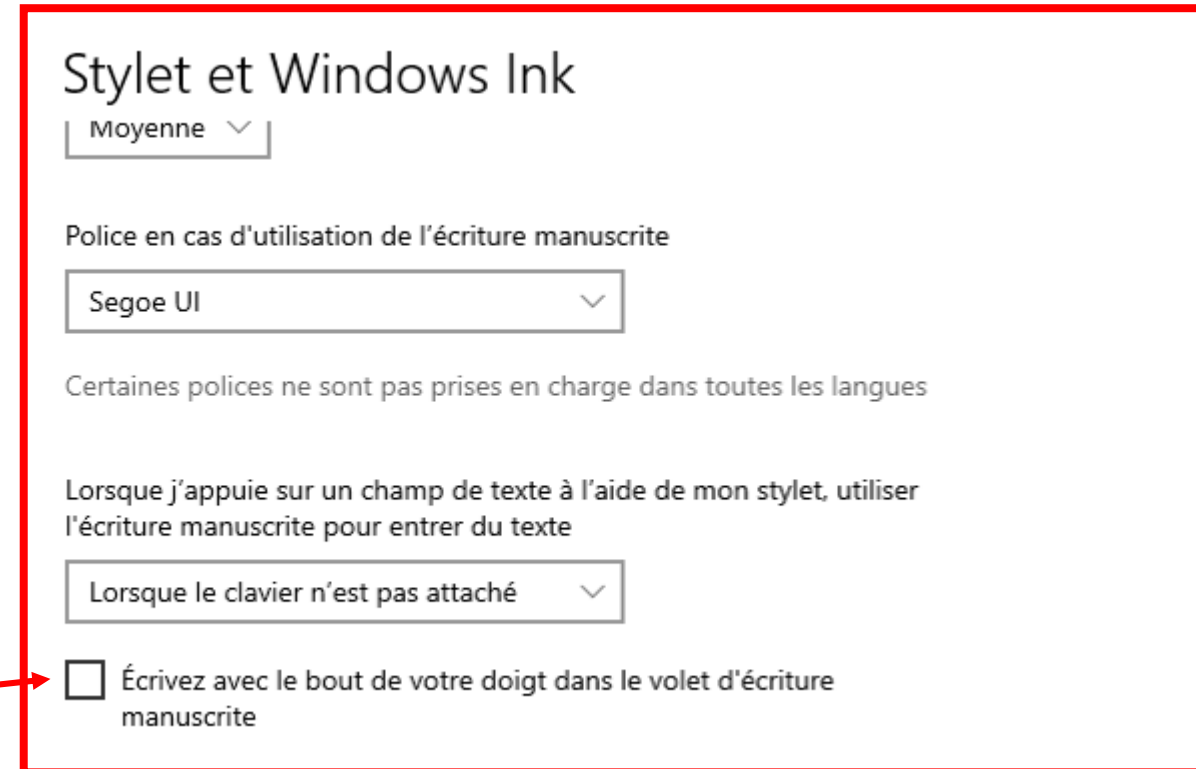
Stylet et Windows Ink

Moyenne

Police en cas d'utilisation de l'écriture manuscrite

Segoe UI

Certaines polices ne sont pas prises en charge dans toutes les langues

Lorsque j'appuie sur un champ de texte à l'aide de mon stylet, utiliser l'écriture manuscrite pour entrer du texte

Lorsque le clavier n'est pas attaché

Écrivez avec le bout de votre doigt dans le volet d'écriture manuscrite